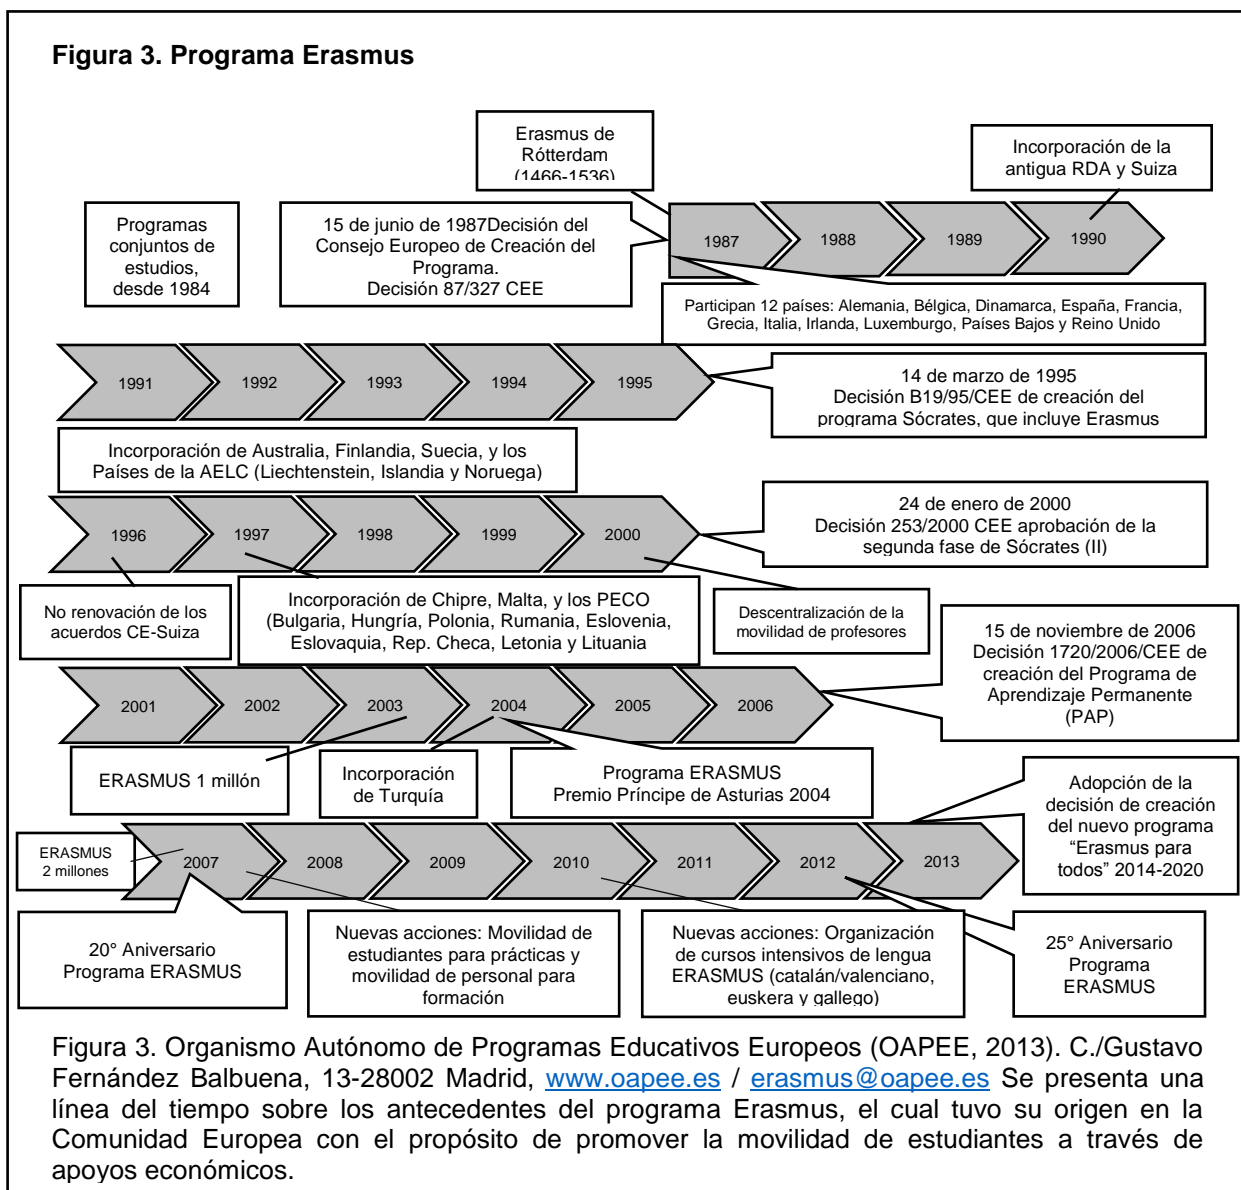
Figura 3. Programa Erasmus

Erasmus de Rótterdam (1466-1536)

Incorporación de la antigua RDA y Suiza

Programas conjuntos de estudios, desde 1984

15 de junio de 1987Decisión del Consejo Europeo de Creación del Programa. Decisión 87/327 CEE

1987 1988 1989 1990

Participan 12 países: Alemania, Bélgica, Dinamarca, España, Francia, Grecia, Italia, Irlanda, Luxemburgo, Países Bajos y Reino Unido

1991 1992 1993 1994 1995

14 de marzo de 1995
Decisión B19/95/CEE de creación del programa Sócrates, que incluye Erasmus

Incorporación de Australia, Finlandia, Suecia, y los Países de la AELC (Liechtenstein, Islandia y Noruega)

1996 1997 1998 1999 2000

24 de enero de 2000
Decisión 253/2000 CEE aprobación de la segunda fase de Sócrates (II)

No renovación de los acuerdos CE-Suiza

Incorporación de Chipre, Malta, y los PECO (Bulgaria, Hungría, Polonia, Rumania, Eslovenia, Eslovaquia, Rep. Checa, Letonia y Lituania

Descentralización de la movilidad de profesores

15 de noviembre de 2006
Decisión 1720/2006/CEE de creación del Programa de Aprendizaje Permanente (PAP)

2001 2002 2003 2004 2005 2006

ERASMUS 1 millón

Incorporación de Turquía

Programa ERASMUS
Premio Príncipe de Asturias 2004

Adopción de la decisión de creación del nuevo programa "Erasmus para todos" 2014-2020

ERASMUS 2 millones

2007 2008 2009 2010 2011 2012 2013

20° Aniversario Programa ERASMUS

Nuevas acciones: Movilidad de estudiantes para prácticas y movilidad de personal para formación

Nuevas acciones: Organización de cursos intensivos de lengua ERASMUS (catalán/valenciano, euskera y gallego)

25° Aniversario Programa ERASMUS

Figura 3. Organismo Autónomo de Programas Educativos Europeos (OAPEE, 2013). C./Gustavo Fernández Balbuena, 13-28002 Madrid, www.oapee.es / erasmus@oapee.es Se presenta una línea del tiempo sobre los antecedentes del programa Erasmus, el cual tuvo su origen en la Comunidad Europea con el propósito de promover la movilidad de estudiantes a través de apoyos económicos.